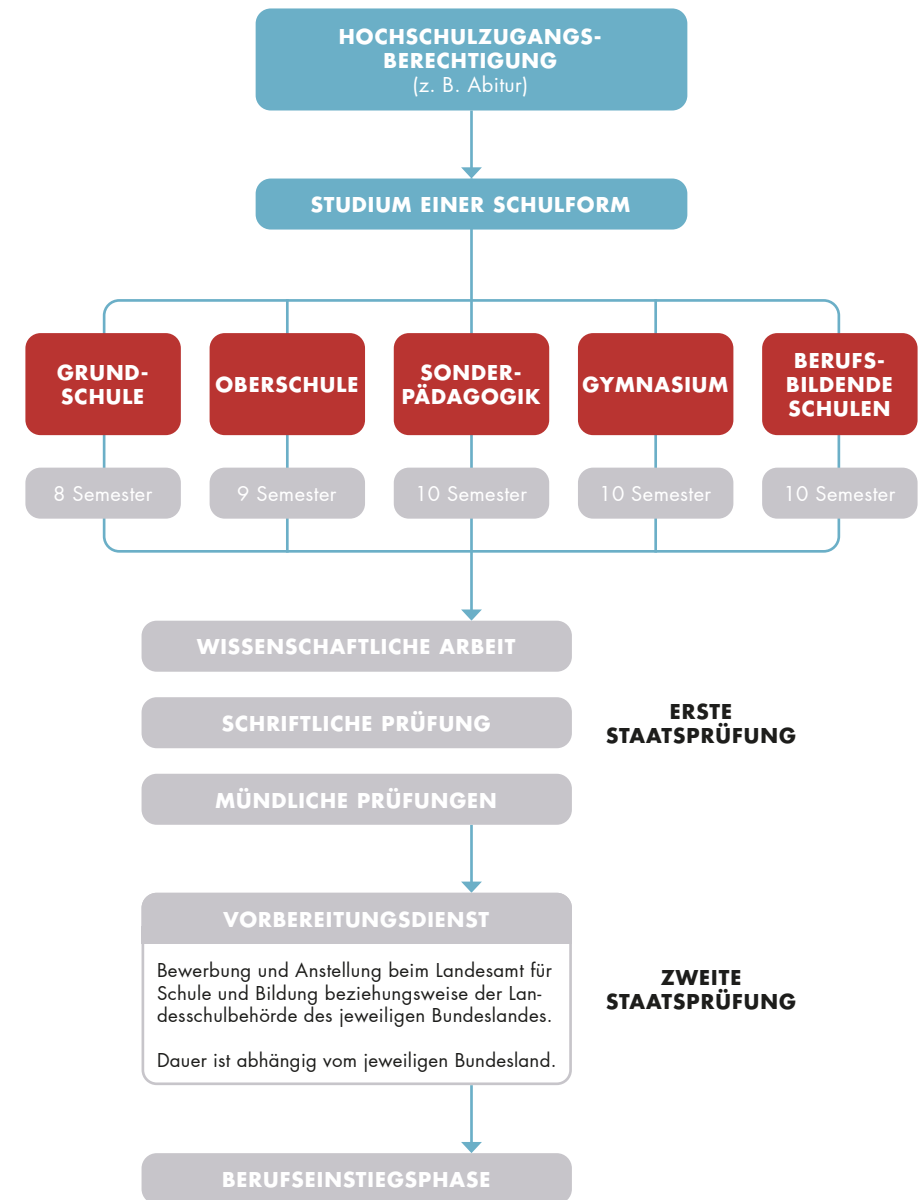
HOCHSCHULZUGANGSBERECHTIGUNG
(z. B. Abitur)

STUDIUM EINER SCHULFORM

GRUNDSCHULE

OBERSCHULE

SONDERPÄDAGOGIK

GYMNASIUM

BERUFSBILDENDE SCHULEN

8 Semester

9 Semester

10 Semester

10 Semester

10 Semester

WISSENSCHAFTLICHE ARBEIT

SCHRIFTLICHE PRÜFUNG

MÜNDLICHE PRÜFUNGEN

ERSTE STAATSPRÜFUNG

VORBEREITUNGSDIENST

Bewerbung und Anstellung beim Landesamt für Schule und Bildung beziehungsweise der Landesschulbehörde des jeweiligen Bundeslandes.

Dauer ist abhängig vom jeweiligen Bundesland.

ZWEITE STAATSPRÜFUNG

BERUFSEINSTIEGSPHASE